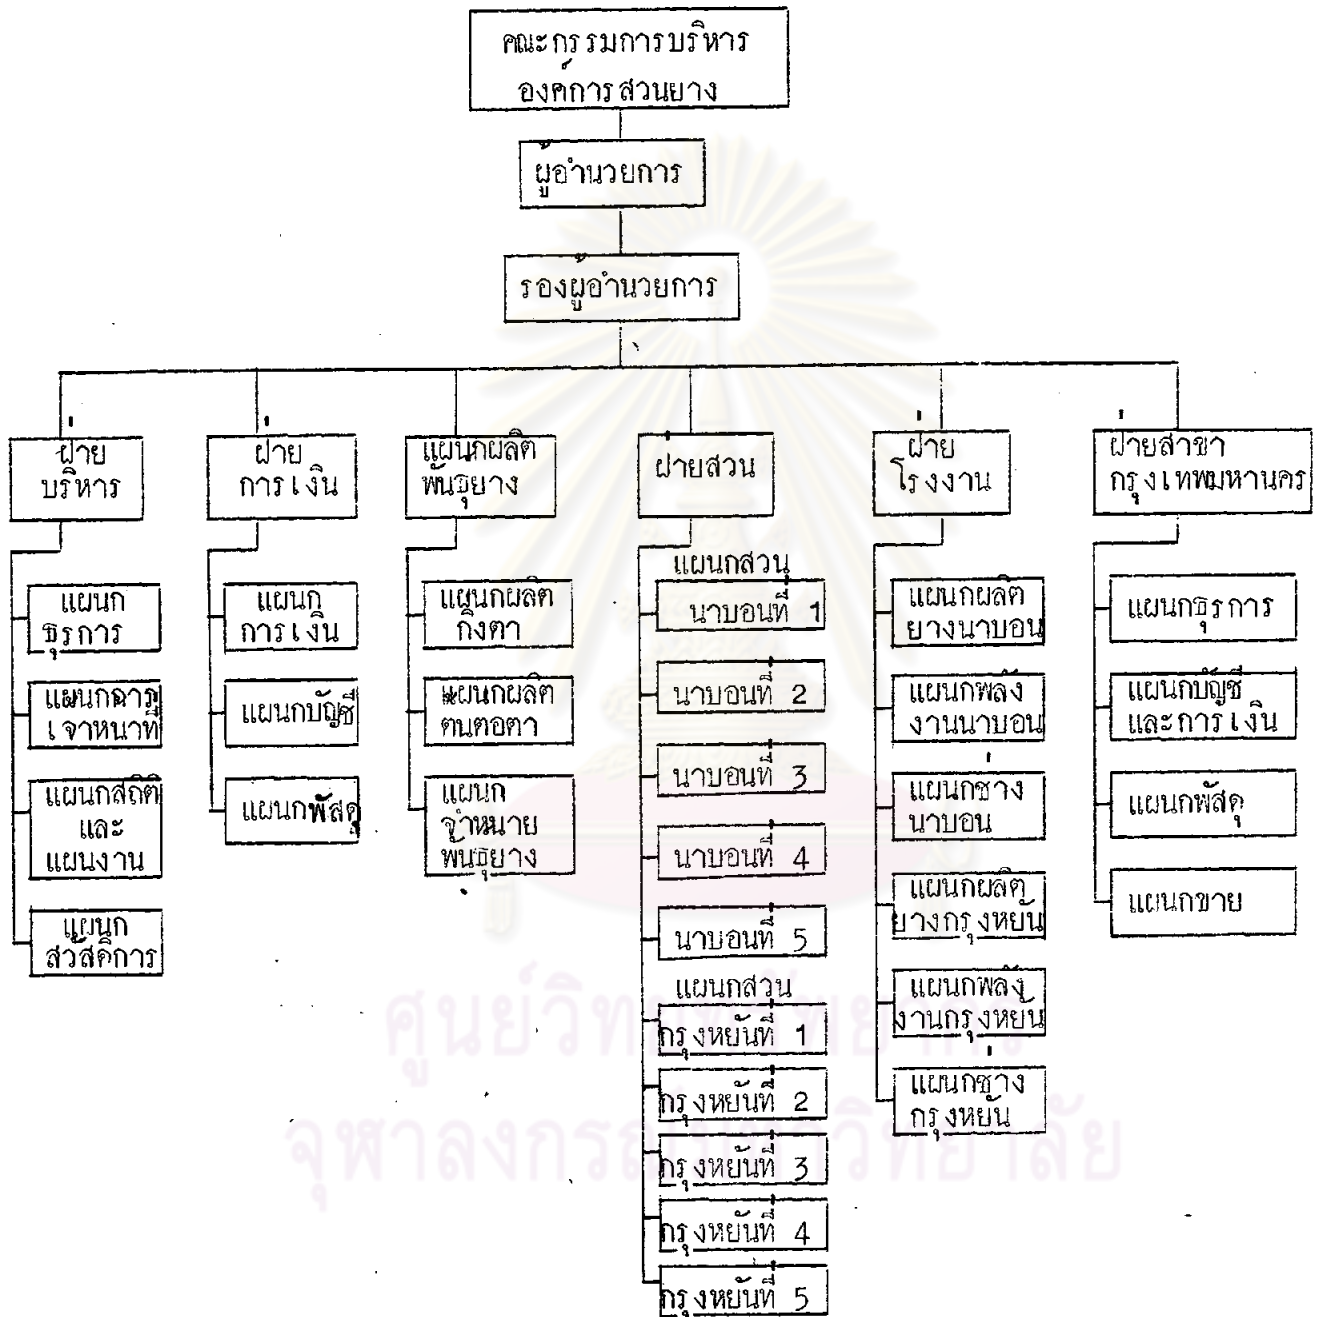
คณะกรรมการบริหาร องค์การสวนยาง

ผู้อำนวยการ

รองผู้อำนวยการ

ฝ่ายบริหาร

แผนกธุรการ

แผนกการเจ้าหน้าที่

แผนกสถิติและแผนงาน

แผนกสวัสดิการ

ฝ่ายการเงิน

แผนกการเงิน

แผนกบัญชี

แผนกพัสดุ

แผนกผลิตพันธุยาง

แผนกผลิตกิ่งตา

แผนกผลิตต้นตอตา

แผนกจำหน่ายพันธุยาง

ฝ่ายสวน

แผนกสวน

นาบอนที่ 1

นาบอนที่ 2

นาบอนที่ 3

นาบอนที่ 4

นาบอนที่ 5

แผนกสวน

กรุงหยันที่ 1

กรุงหยันที่ 2

กรุงหยันที่ 3

กรุงหยันที่ 4

กรุงหยันที่ 5

ฝ่ายโรงงาน

แผนกผลิตยางนาบอน

แผนกพลังงานนาบอน

แผนกช่างนาบอน

แผนกผลิตยางกรุงหยัน

แผนกพลังงานกรุงหยัน

แผนกช่างกรุงหยัน

ฝ่ายสาขากรุงเทพมหานคร

แผนกธุรการ

แผนกบัญชีและการเงิน

แผนกพัสดุ

แผนกขาย

ศูนย์วิทยทรัพยากร
จุฬาลงกรณ์มหาวิทยาลัย